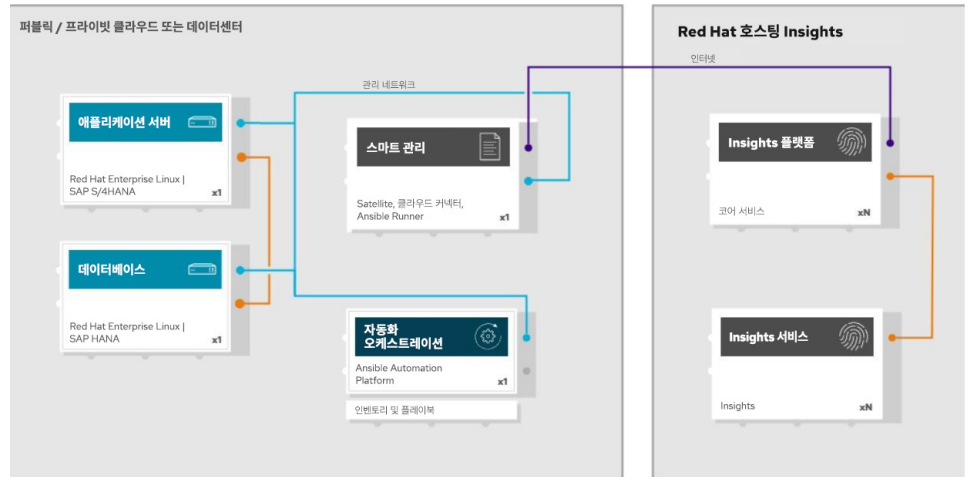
퍼블릭 / 프라이빗 클라우드 또는 데이터센터

관리 네트워크

애플리케이션 서버

Red Hat Enterprise Linux | SAP S/4HANA

x1

스마트 관리

Satellite, 클라우드 커넥터, Ansible Runner

x1

데이터베이스

Red Hat Enterprise Linux | SAP HANA

x1

자동화 오케스트레이션

Ansible Automation Platform

x1

인벤토리 및 플레이북

Red Hat 호스팅 Insights

인터넷

Insights 플랫폼

코어 서비스

xN

Insights 서비스

Insights

xN